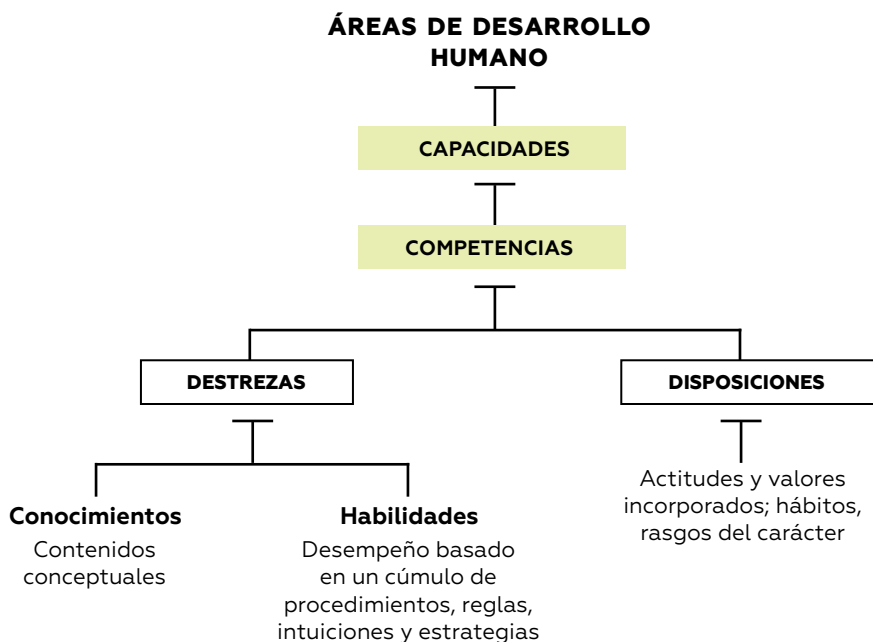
ÁREAS DE DESARROLLO HUMANO

CAPACIDADES

COMPETENCIAS

DESTREZAS

DISPOSICIONES

Conocimientos
Contenidos conceptuales

Habilidades
Desempeño basado en un cúmulo de procedimientos, reglas, intuiciones y estrategias

Actitudes y valores incorporados; hábitos, rasgos del carácter